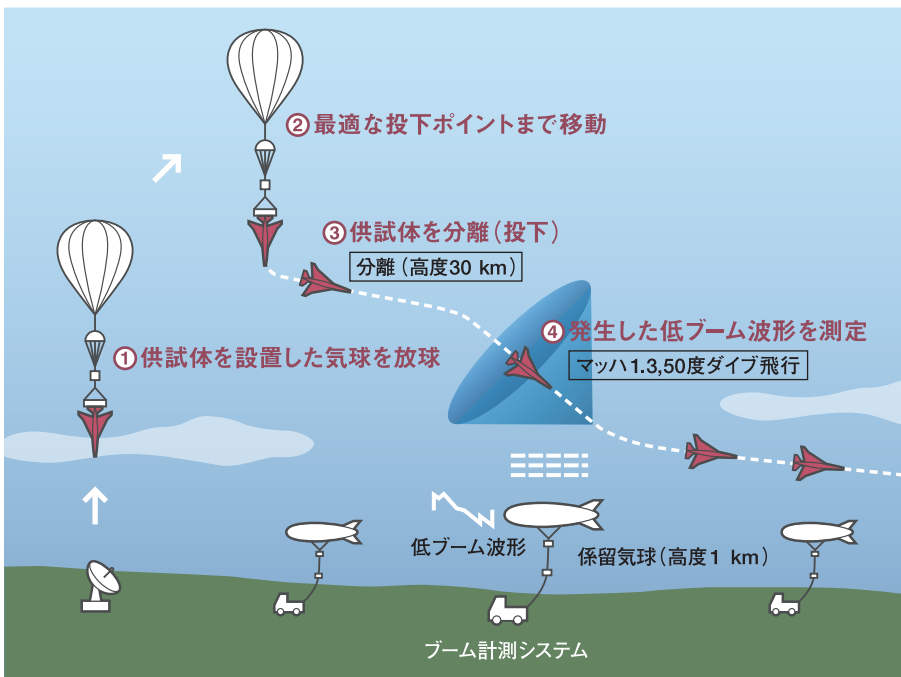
② 最適な投下ポイントまで移動

③ 供試体を分離（投下）

分離（高度30 km）

① 供試体を設置した気球を放球

④ 発生した低ブーム波形を測定

マッハ1.3,50度ダイブ飛行

低ブーム波形

係留気球（高度1 km）

ブーム計測システム